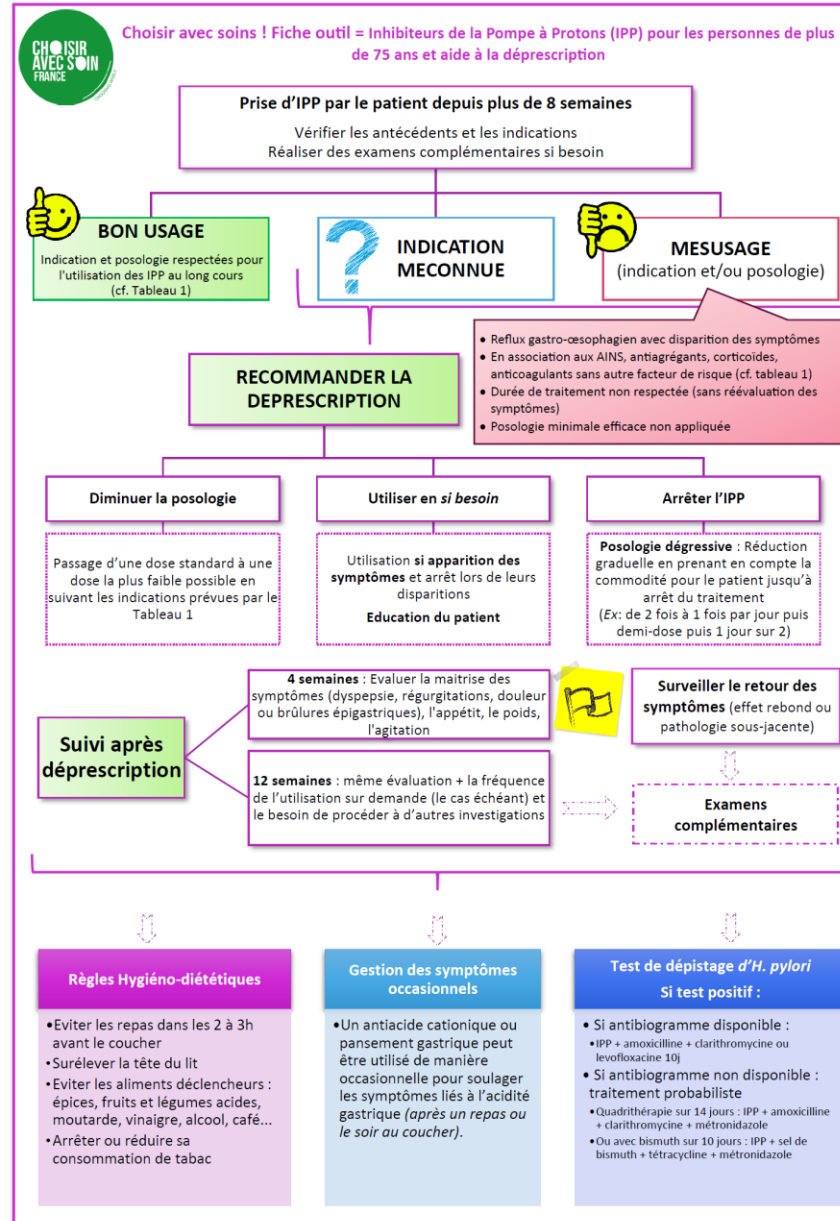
CHOISIR AVEC SOIN FRANCE

Choisir avec soins ! Fiche outil = Inhibiteurs de la Pompe à Protons (IPP) pour les personnes de plus de 75 ans et aide à la déprescription

Prise d'IPP par le patient depuis plus de 8 semaines

Vérifier les antécédents et les indications
Réaliser des examens complémentaires si besoin

BON USAGE
Indication et posologie respectées pour l'utilisation des IPP au long cours (cf. Tableau 1)

INDICATION MECONNUE

MESUSAGE
(indication et/ou posologie)

• Reflux gastro-œsophagien avec disparition des symptômes
• En association aux AINS, antiagrégants, corticoïdes, anticoagulants sans autre facteur de risque (cf. tableau 1)
• Durée de traitement non respectée (sans réévaluation des symptômes)
• Posologie minimale efficace non appliquée

RECOMMANDER LA DEPRESCRIPTION

Diminuer la posologie

Utiliser en si besoin

Arrêter l'IPP

Passage d'une dose standard à une dose la plus faible possible en suivant les indications prévues par le Tableau 1

Utilisation si apparition des symptômes et arrêt lors de leurs disparitions
Education du patient

Posologie dégressive : Réduction graduelle en prenant en compte la commodité pour le patient jusqu'à arrêt du traitement
(Ex: de 2 fois à 1 fois par jour puis demi-dose puis 1 jour sur 2)

Suivi après déprescription

4 semaines : Evaluer la maitrise des symptômes (dyspepsie, régurgitations, douleur ou brûlures épigastriques), l'appétit, le poids, l'agitation

12 semaines : même évaluation + la fréquence de l'utilisation sur demande (le cas échéant) et le besoin de procéder à d'autres investigations

Surveiller le retour des symptômes (effet rebond ou pathologie sous-jacente)

Examens complémentaires

Règles Hygiéno-diététiques
•Eviter les repas dans les 2 à 3h avant le coucher
•Surélever la tête du lit
•Eviter les aliments déclencheurs : épices, fruits et légumes acides, moutarde, vinaigre, alcool, café...
•Arrêter ou réduire sa consommation de tabac

Gestion des symptômes occasionnels
•Un antiacide cationique ou pansement gastrique peut être utilisé de manière occasionnelle pour soulager les symptômes liés à l'acidité gastrique (après un repas ou le soir au coucher).

Test de dépistage d'H. pylori
Si test positif :
• Si antibiogramme disponible :
• IPP + amoxicilline + clarithromycine ou levofloxacine 10j
• Si antibiogramme non disponible : traitement probabiliste
• Quadrithérapie sur 14 jours : IPP + amoxicilline + clarithromycine + métronidazole
• Ou avec bismuth sur 10 jours : IPP + sel de bismuth + tétracycline + métronidazole